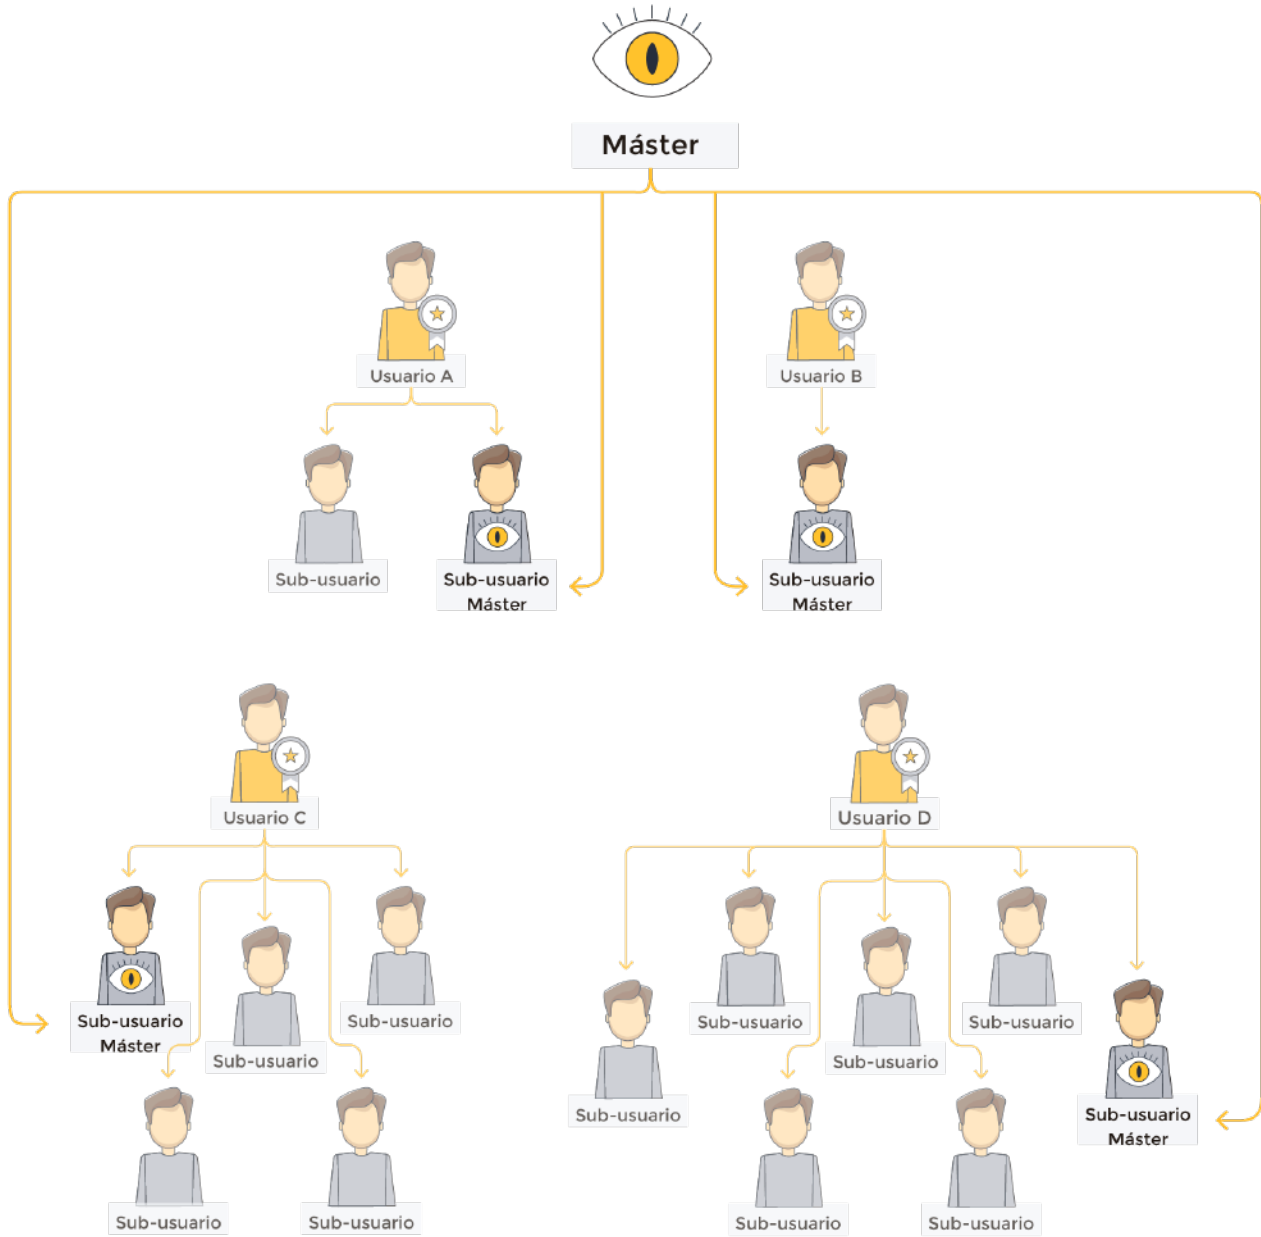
Máster

Usuario A

Sub-usuario

Sub-usuario Máster

Usuario B

Sub-usuario Máster

Usuario C

Sub-usuario Máster

Sub-usuario

Sub-usuario

Sub-usuario

Sub-usuario

Usuario D

Sub-usuario

Sub-usuario

Sub-usuario

Sub-usuario

Sub-usuario Máster

Sub-usuario

Sub-usuario